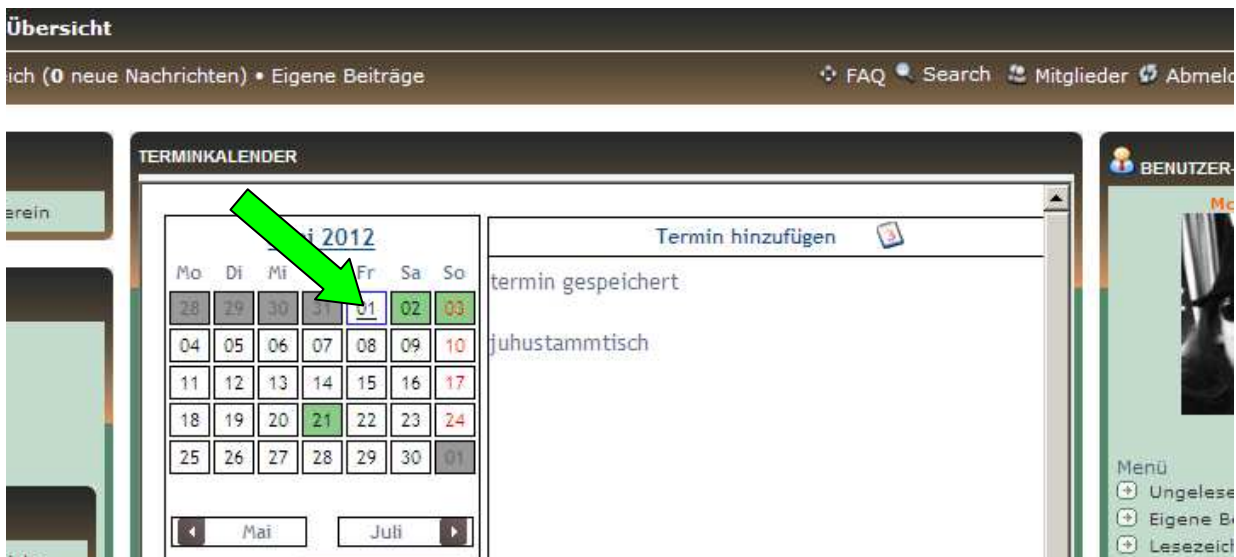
Übersicht

ich (0 neue Nachrichten) • Eigene Beiträge

FAQ Search Mitglieder Abmeld

erein

TERMINKALENDER

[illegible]i 2012

| Mo | Di | Mi | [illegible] | Fr | Sa | So |
|---|---|---|---|---|---|---|
| 28 | 29 | 30 | 31 | 01 | 02 | 03 |
| 04 | 05 | 06 | 07 | 08 | 09 | 10 |
| 11 | 12 | 13 | 14 | 15 | 16 | 17 |
| 18 | 19 | 20 | 21 | 22 | 23 | 24 |
| 25 | 26 | 27 | 28 | 29 | 30 | 01 |

Mai Juli

Termin hinzufügen

termin gespeichert

juhustammtisch

BENUTZER-

Mo

Menü
Ungelese
Eigene Be
Lesezeich